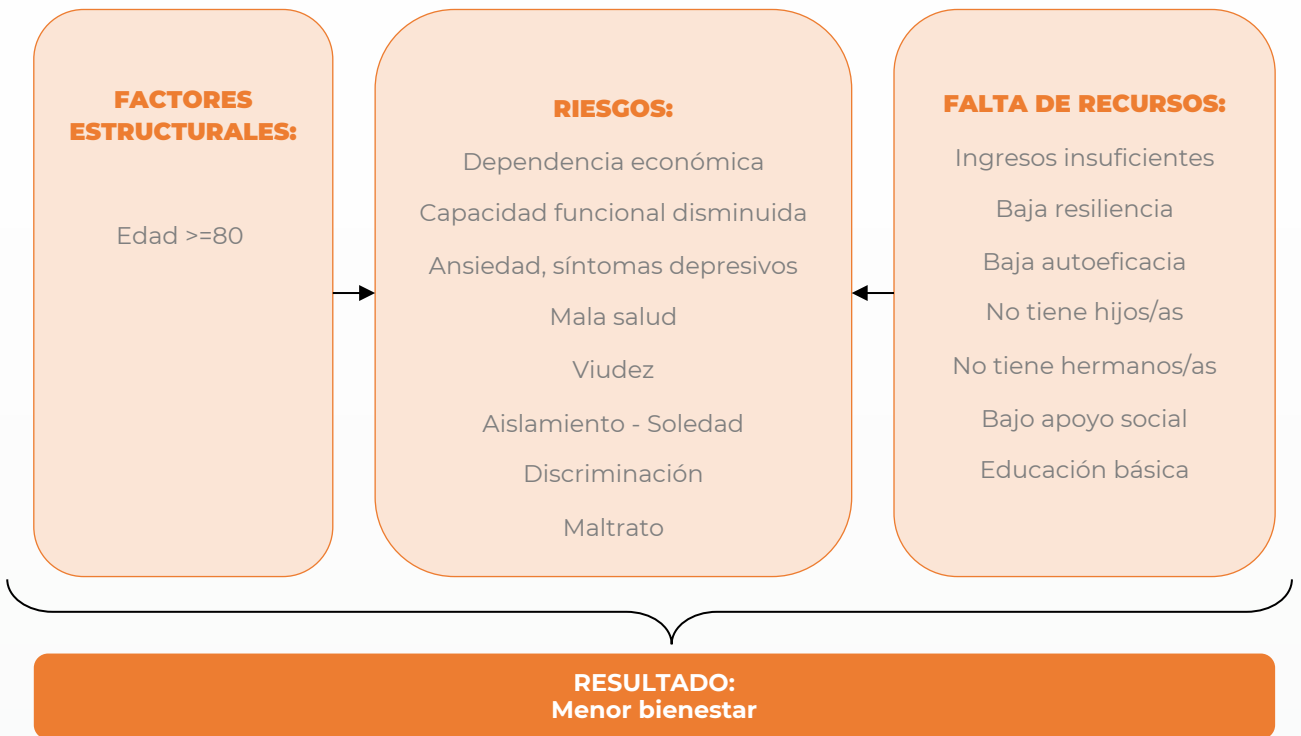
FACTORES ESTRUCTURALES:

Edad >=80

RIESGOS:

Dependencia económica

Capacidad funcional disminuida

Ansiedad, síntomas depresivos

Mala salud

Viudez

Aislamiento - Soledad

Discriminación

Maltrato

FALTA DE RECURSOS:

Ingresos insuficientes

Baja resiliencia

Baja autoeficacia

No tiene hijos/as

No tiene hermanos/as

Bajo apoyo social

Educación básica

RESULTADO:
Menor bienestar